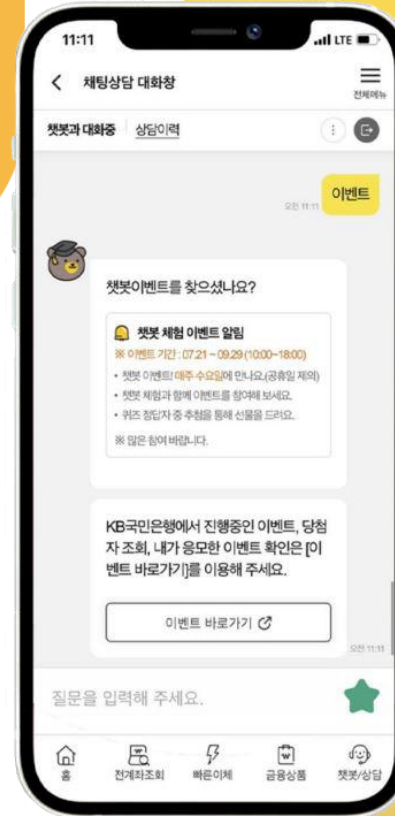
11:11
LTE

채팅상담 대화창
전체메뉴

챗봇과 대화중 상담이력

이벤트
오전 11:11

챗봇이벤트를 찾으셨나요?

챗봇 체험 이벤트 알림
※ 이벤트 기간 : 07.21 ~ 09.29 (10:00~18:00)
• 챗봇 이벤트! 매주 수요일에 만나요.(공휴일 제외)
• 챗봇 체험과 함께 이벤트를 참여해 보세요.
• 퀴즈 정답자 중 추첨을 통해 선물을 드려요.
※ 많은 참여 바랍니다.

KB국민은행에서 진행중인 이벤트, 당첨자 조회, 내가 응모한 이벤트 확인은 [이벤트 바로가기]를 이용해 주세요.

이벤트 바로가기
오전 11:11

질문을 입력해 주세요.

홈
전계좌조회
빠른이체
금융상품
챗봇/상담